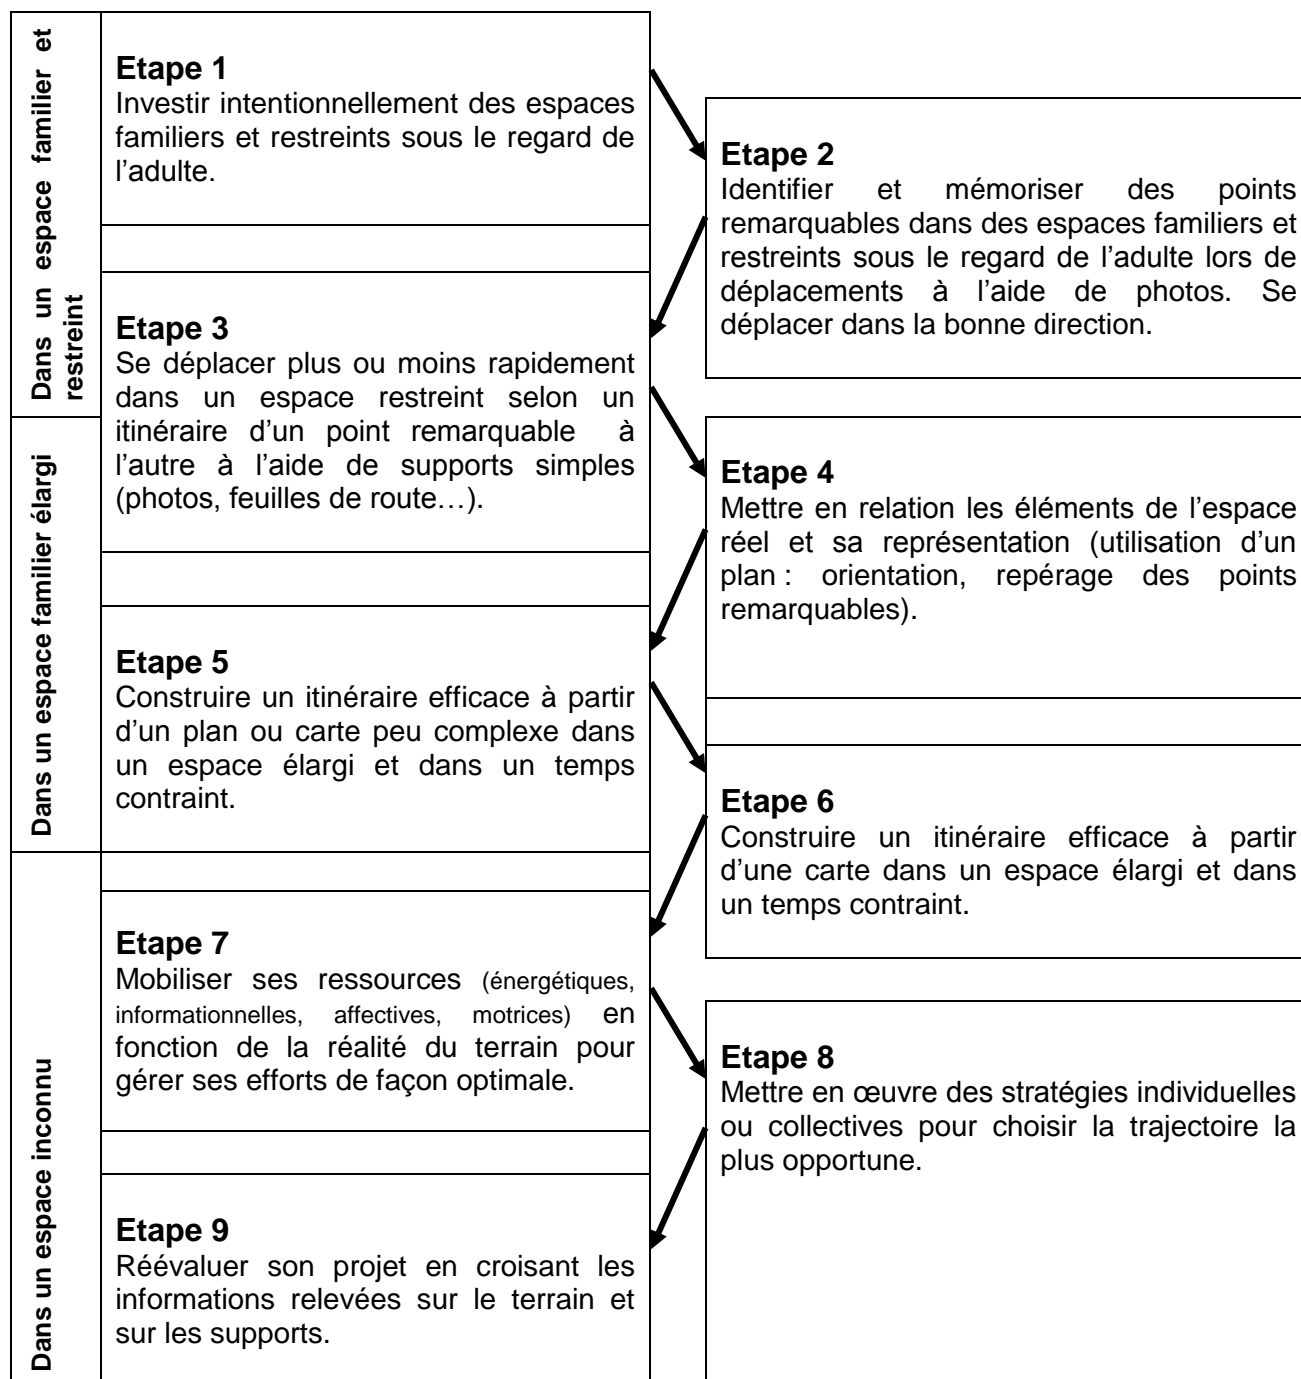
Dans un espace familier et restreint

Etape 1
Investir intentionnellement des espaces familiers et restreints sous le regard de l'adulte.

Etape 2
Identifier et mémoriser des points remarquables dans des espaces familiers et restreints sous le regard de l'adulte lors de déplacements à l'aide de photos. Se déplacer dans la bonne direction.

Dans un espace familier élargi

Etape 3
Se déplacer plus ou moins rapidement dans un espace restreint selon un itinéraire d'un point remarquable à l'autre à l'aide de supports simples (photos, feuilles de route…).

Etape 4
Mettre en relation les éléments de l'espace réel et sa représentation (utilisation d'un plan : orientation, repérage des points remarquables).

Etape 5
Construire un itinéraire efficace à partir d'un plan ou carte peu complexe dans un espace élargi et dans un temps contraint.

Etape 6
Construire un itinéraire efficace à partir d'une carte dans un espace élargi et dans un temps contraint.

Dans un espace inconnu

Etape 7
Mobiliser ses ressources (énergétiques, informationnelles, affectives, motrices) en fonction de la réalité du terrain pour gérer ses efforts de façon optimale.

Etape 8
Mettre en œuvre des stratégies individuelles ou collectives pour choisir la trajectoire la plus opportune.

Etape 9
Réévaluer son projet en croisant les informations relevées sur le terrain et sur les supports.